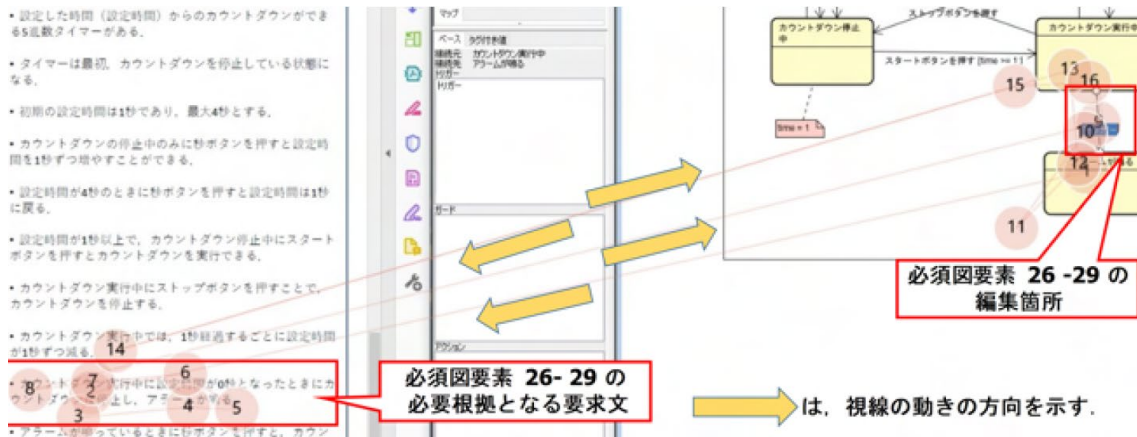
• 設定した時間（設定時間）からのカウントダウンができる5段数タイマーがある。

• タイマーは最初、カウントダウンを停止している状態になる。

• 初期の設定時間は1秒であり、最大4秒とする。

• カウントダウンの停止中のみに秒ボタンを押すと設定時間を1秒ずつ増やすことができる。

• 設定時間が4秒のときに秒ボタンを押すと設定時間は1秒に戻る。

• 設定時間が1秒以上で、カウントダウン停止中にスタートボタンを押すとカウントダウンを実行できる。

• カウントダウン実行中にストップボタンを押すことで、カウントダウンを停止する。

• カウントダウン実行中では、1秒経過するごとに設定時間が1秒ずつ減る。

14

• カウントダウン実行中に設定時間が0秒となったときにカウントダウン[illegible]止し、アラーム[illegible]鳴る。

8 7 6 3 4 5

• アラームが鳴っているときに秒ボタンを押すと、カウン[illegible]

マップ

ベース タグ付き値

接続元 カウントダウン実行中
接続先 アラームが鳴る
トリガー
トリガー

ガード

アクション

ストップボタンを押す

カウントダウン停止中

カウントダウン実行中

スタートボタンを押す [time >= 1]

time = 1

15 13 16

10

12

11

必須図要素 26 -29 の
編集箇所

必須図要素 26- 29 の
必要根拠となる要求文

は，視線の動きの方向を示す.